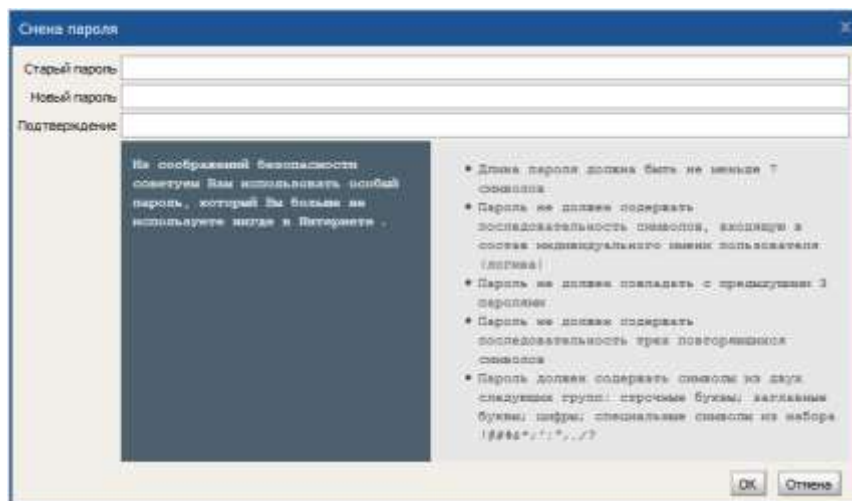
Смена пароля

Старый пароль

Новый пароль

Подтверждение

Из соображений безопасности советуем Вам использовать особый пароль, который Вы больше не используете нигде в Интернете .

• Длина пароля должна быть не меньше 7 символов
• Пароль не должен содержать последовательность символов, входящую в состав индивидуального имени пользователя (логина)
• Пароль не должен совпадать с предыдущими 3 паролями
• Пароль не должен содержать последовательность трех повторяющихся символов
• Пароль должен содержать символы из двух следующих групп: строчные буквы; заглавные буквы; цифры; специальные символы из набора !@#$&*;:'",./?

OK Отмена